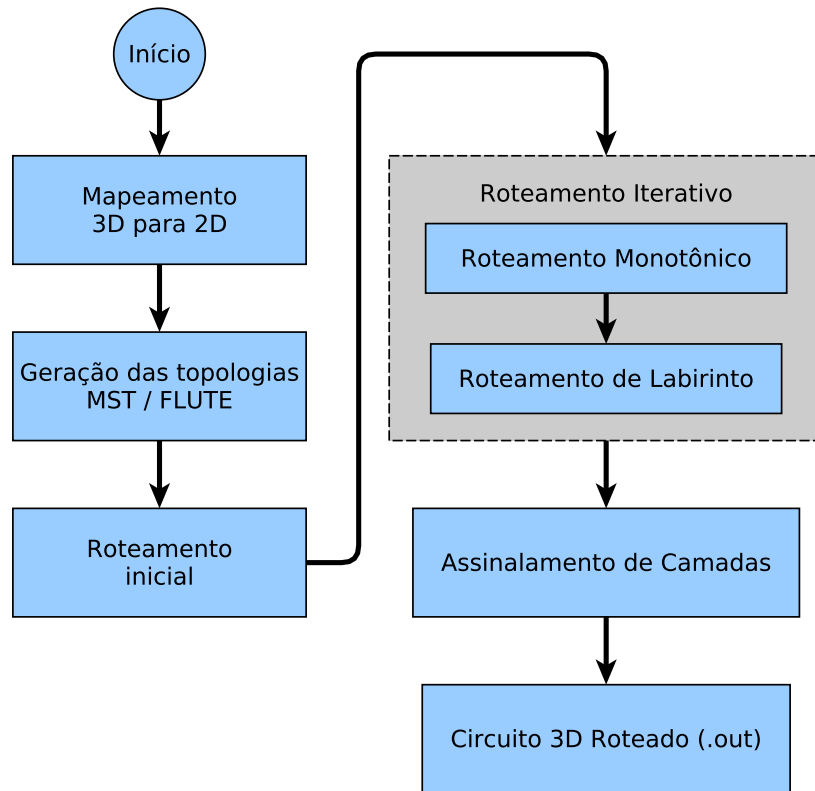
Início

Mapeamento 3D para 2D

Geração das topologias MST / FLUTE

Roteamento inicial

Roteamento Iterativo

Roteamento Monotônico

Roteamento de Labirinto

Assinalamento de Camadas

Circuito 3D Roteado (.out)